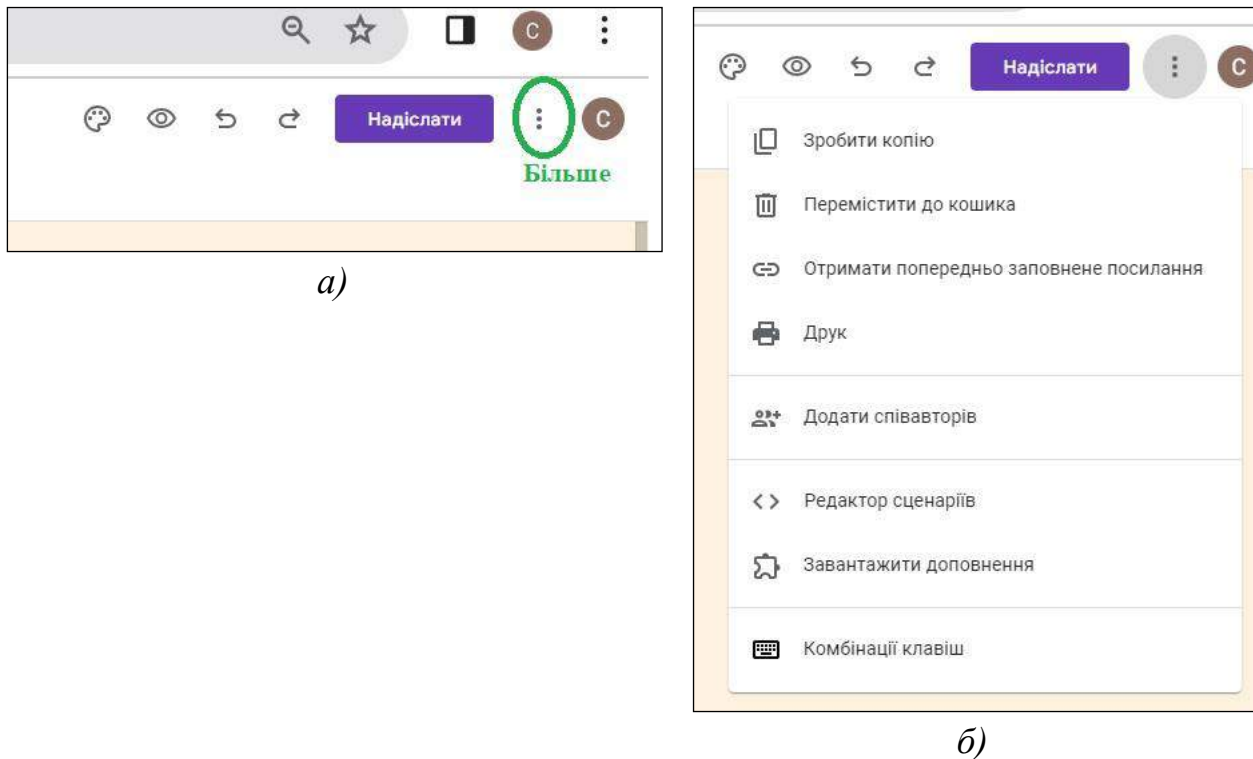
C

Надіслати

C

Більше

а)

Надіслати

C

Зробити копію

Перемістити до кошика

Отримати попередньо заповнене посилання

Друк

Додати співавторів

Редактор сценаріїв

Завантажити доповнення

Комбінації клавіш

б)